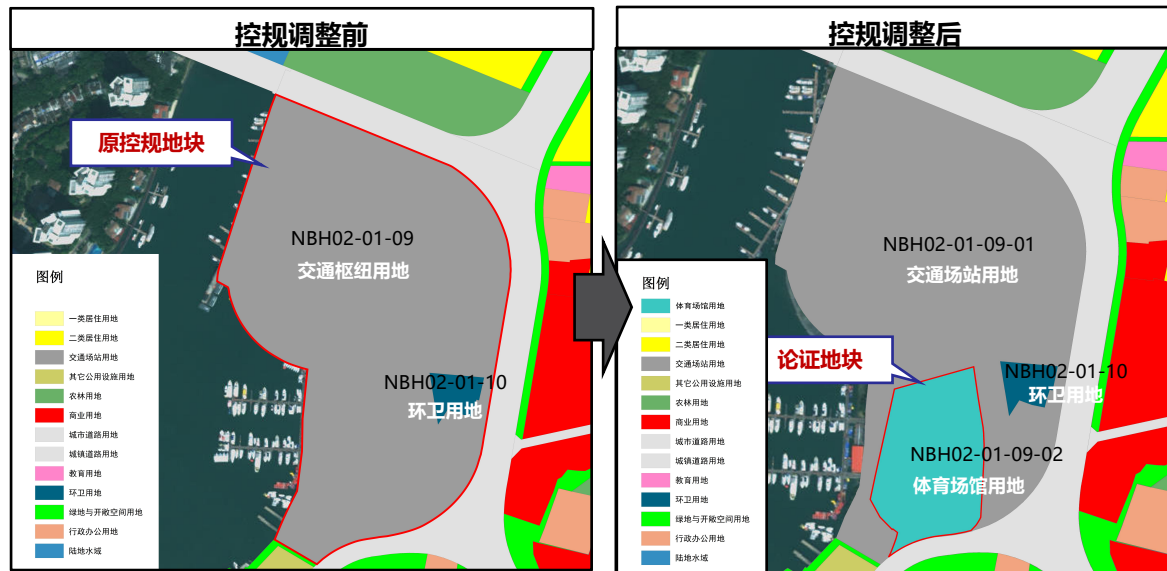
控规调整前

原控规地块

NBH02-01-09
交通枢纽用地

NBH02-01-10
环卫用地

图例
一类居住用地
二类居住用地
交通场站用地
其它公用设施用地
农林用地
商业用地
城市道路用地
城镇道路用地
教育用地
环卫用地
绿地与开敞空间用地
行政办公用地
陆地水域

控规调整后

NBH02-01-09-01
交通场站用地

论证地块

NBH02-01-10
环卫用地

NBH02-01-09-02
体育场馆用地

图例
体育场馆用地
一类居住用地
二类居住用地
交通场站用地
其它公用设施用地
农林用地
商业用地
城市道路用地
城镇道路用地
教育用地
环卫用地
绿地与开敞空间用地
行政办公用地
陆地水域